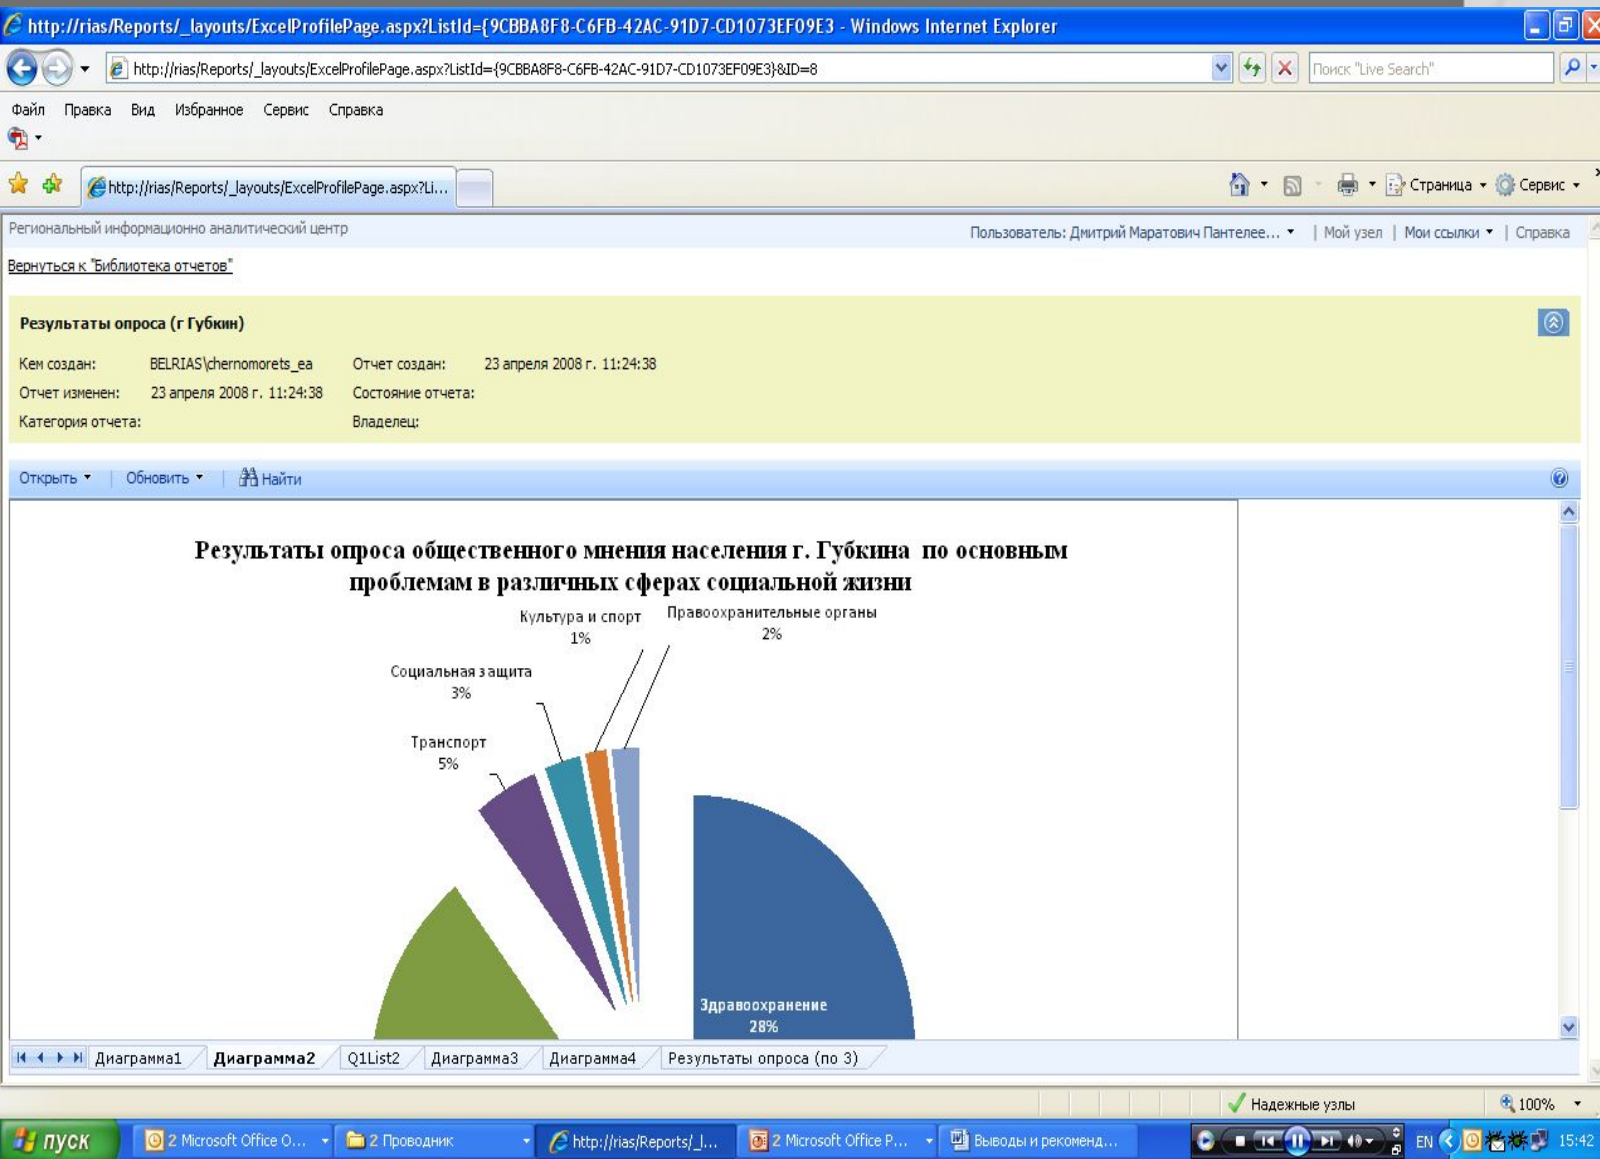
http://rias/Reports/_layouts/ExcelProfilePage.aspx?ListId={9CBBA8F8-C6FB-42AC-91D7-CD1073EF09E3 - Windows Internet Explorer

http://rias/Reports/_layouts/ExcelProfilePage.aspx?ListId={9CBBA8F8-C6FB-42AC-91D7-CD1073EF09E3}&ID=8

Поиск "Live Search"

Файл Правка Вид Избранное Сервис Справка

http://rias/Reports/_layouts/ExcelProfilePage.aspx?Li...

Страница Сервис

Региональный информационно аналитический центр

Пользователь: Дмитрий Маратович Пантелее... | Мой узел | Мои ссылки | Справка

Вернуться к "Библиотека отчетов"

Результаты опроса (г Губкин)

| Кем создан: | BELRIAS\chernomorets_ea | Отчет создан: | 23 апреля 2008 г. 11:24:38 |
|---|---|---|---|
| Отчет изменен: | 23 апреля 2008 г. 11:24:38 | Состояние отчета: | |
| Категория отчета: | | Владелец: | |

Открыть Обновить Найти

Результаты опроса общественного мнения населения г. Губкина по основным проблемам в различных сферах социальной жизни

Культура и спорт 1%

Правоохранительные органы 2%

Социальная защита 3%

Транспорт 5%

Здравоохранение 28%

Диаграмма1 Диаграмма2 Q1List2 Диаграмма3 Диаграмма4 Результаты опроса (по 3)

Надежные узлы 100%

пуск 2 Microsoft Office O... 2 Проводник http://rias/Reports/_l... 2 Microsoft Office P... Выводы и рекоменд... EN 15:42